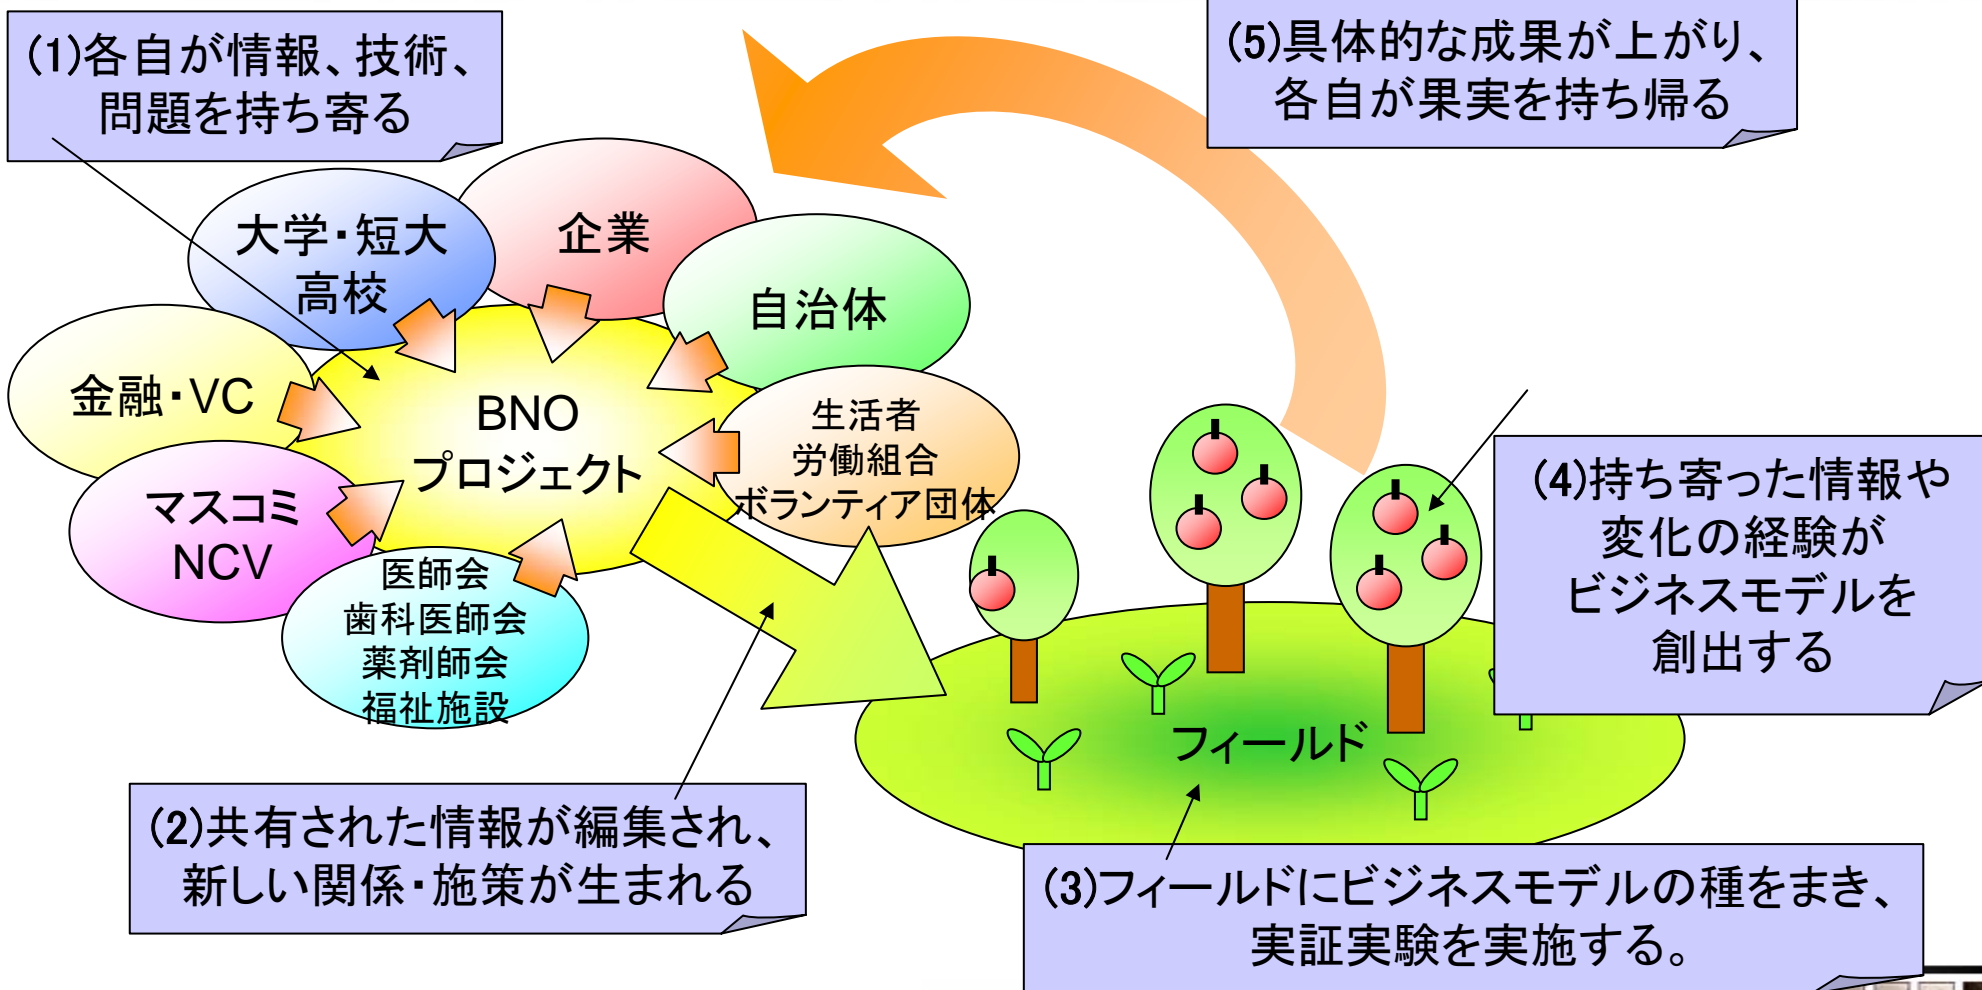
(1)各自が情報、技術、問題を持ち寄る

(5)具体的な成果が上がり、各自が果実を持ち帰る

大学・短大
高校

企業

自治体

金融・VC

BNO
プロジェクト

生活者
労働組合
ボランティア団体

マスコミ
NCV

医師会
歯科医師会
薬剤師会
福祉施設

(4)持ち寄った情報や変化の経験がビジネスモデルを創出する

フィールド

(2)共有された情報が編集され、新しい関係・施策が生まれる

(3)フィールドにビジネスモデルの種をまき、実証実験を実施する。